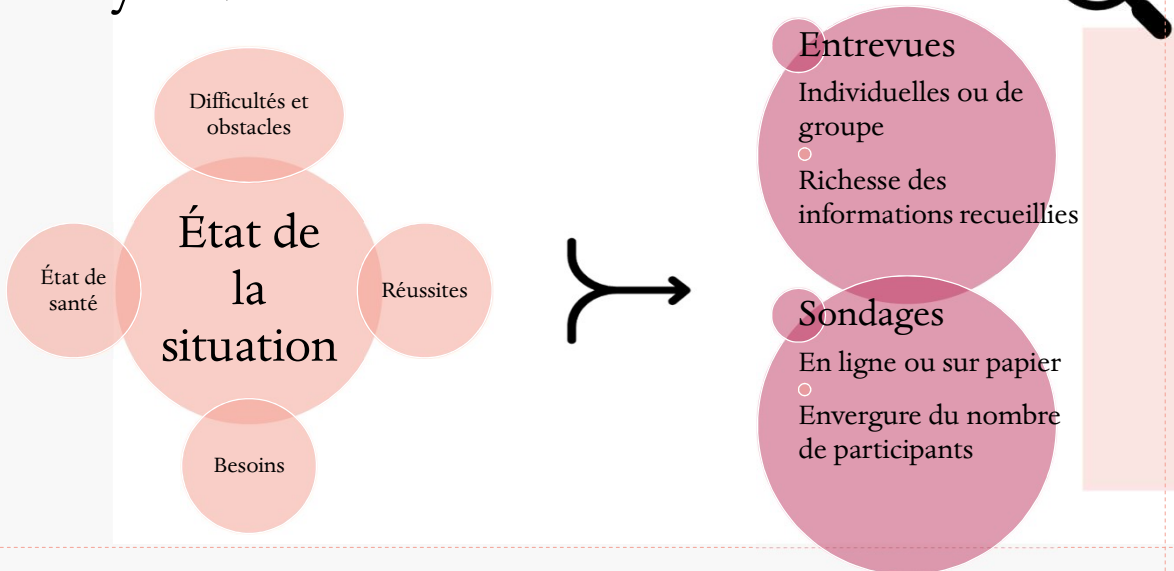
Difficultés et obstacles

État de santé

État de la situation

Réussites

Besoins

Entrevues

Individuelles ou de groupe

Richesse des informations recueillies

Sondages

En ligne ou sur papier

Envergure du nombre de participants